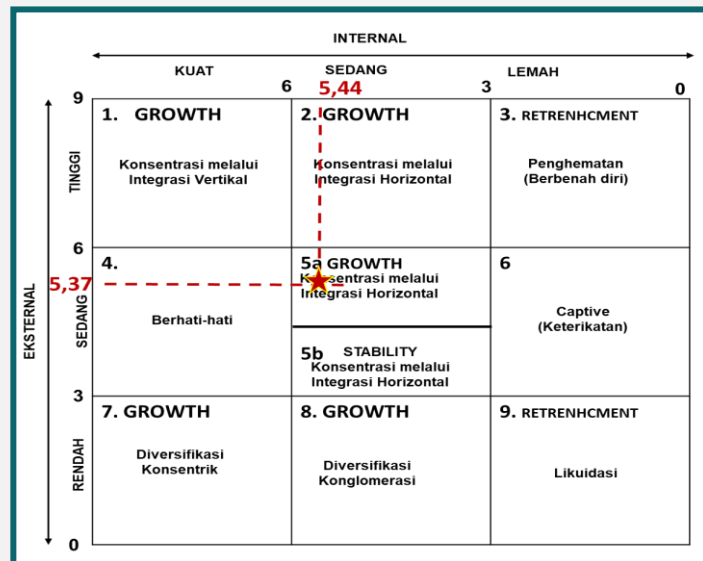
INTERNAL

KUAT | SEDANG | LEMAH

6 | 5,44 | 3 | 0

9

EKSTERNAL

TINGGI

| 1. GROWTH<br>Konsentrasi melalui Integrasi Vertikal | 2. GROWTH<br>Konsentrasi melalui Integrasi Horizontal | 3. RETRENHCMENT<br>Penghematan (Berbenah diri) |
|---|---|---|
| 4.<br>Berhati-hati | 5a GROWTH<br>Konsentrasi melalui Integrasi Horizontal<br>5b STABILITY<br>Konsentrasi melalui Integrasi Horizontal | 6<br>Captive (Keterikatan) |
| 7. GROWTH<br>Diversifikasi Konsentrik | 8. GROWTH<br>Diversifikasi Konglomerasi | 9. RETRENHCMENT<br>Likuidasi |

6

5,37

SEDANG

3

RENDAH

0